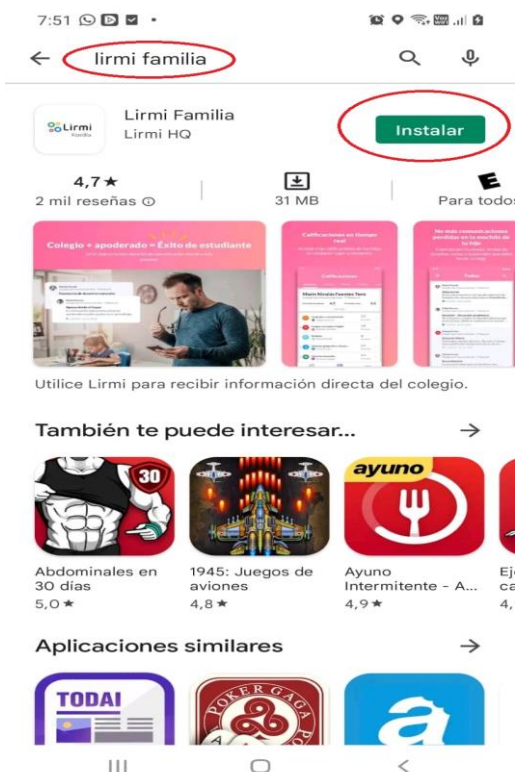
7:51

lirmi familia

Lirmi Familia
Lirmi HQ

Lirmi
Familia

Instalar

4,7★
2 mil reseñas ⓘ

31 MB

E
Para todos

Colegio + apoderado = Éxito de estudiante

Calificaciones en tiempo real

No más comunicaciones perdidas en la mochila de tu hijo

Calificaciones

Todas

Utilice Lirmi para recibir información directa del colegio.

También te puede interesar...

30

ayuno

Abdominales en 30 días
5,0★

1945: Juegos de aviones
4,8★

Ayuno Intermitente - A...
4,9★

Ej
ca
4,

Aplicaciones similares

TODAI

POKER GAGA

A